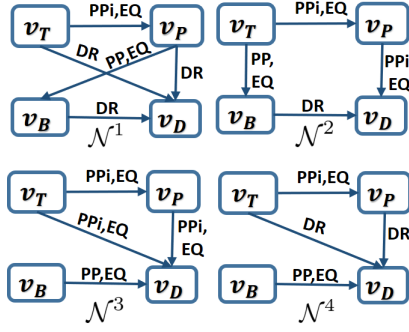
$v_T$ PPi,EQ $v_P$ DR PP,EQ DR $v_B$ DR $v_D$ $\mathcal{N}^1$

$v_T$ PPi,EQ $v_P$ PP, EQ PPi EQ $v_B$ DR $v_D$ $\mathcal{N}^2$

$v_T$ PPi,EQ $v_P$ PPi,EQ PPi, EQ $v_B$ PP,EQ $v_D$ $\mathcal{N}^3$

$v_T$ PPi,EQ $v_P$ DR DR $v_B$ PP,EQ $v_D$ $\mathcal{N}^4$